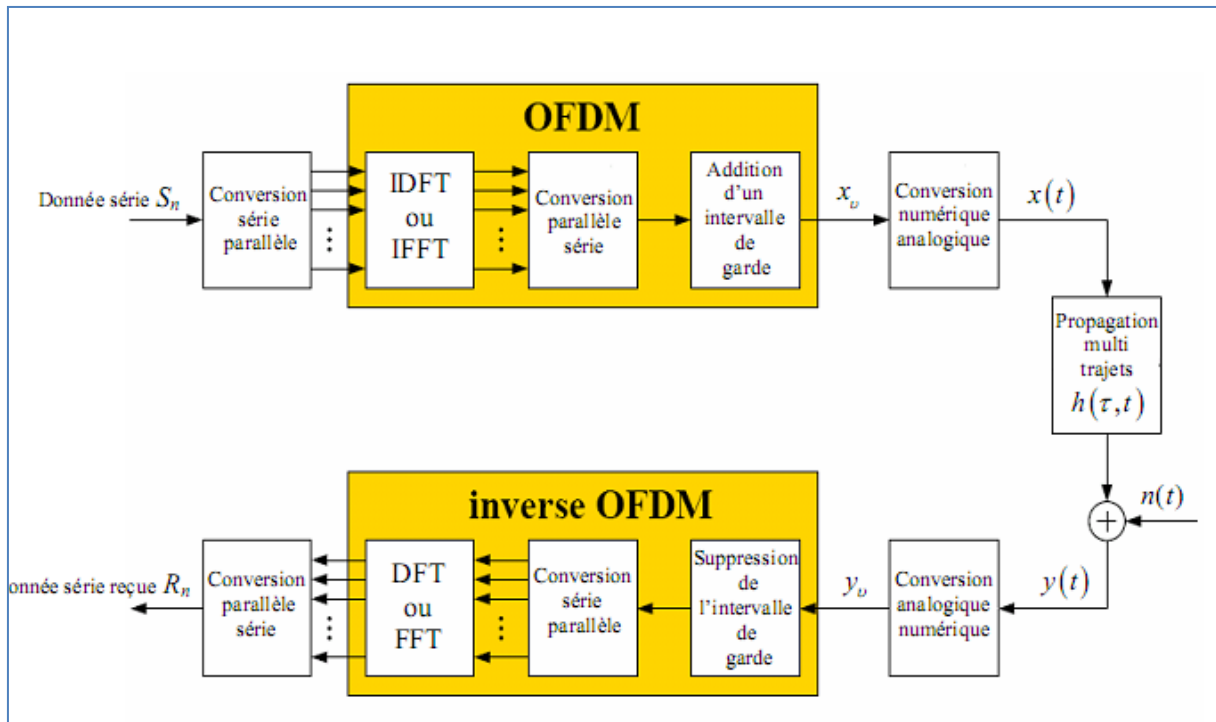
OFDM

Donnée série $S_n$

Conversion série parallèle

IDFT ou IFFT

Conversion parallèle série

Addition d'un intervalle de garde

$x_\upsilon$

Conversion numérique analogique

$x(t)$

Propagation multi trajets $h(\tau,t)$

$n(t)$

inverse OFDM

onnée série reçue $R_n$

Conversion parallèle série

DFT ou FFT

Conversion série parallèle

Suppression de l'intervalle de garde

$y_\upsilon$

Conversion analogique numérique

$y(t)$